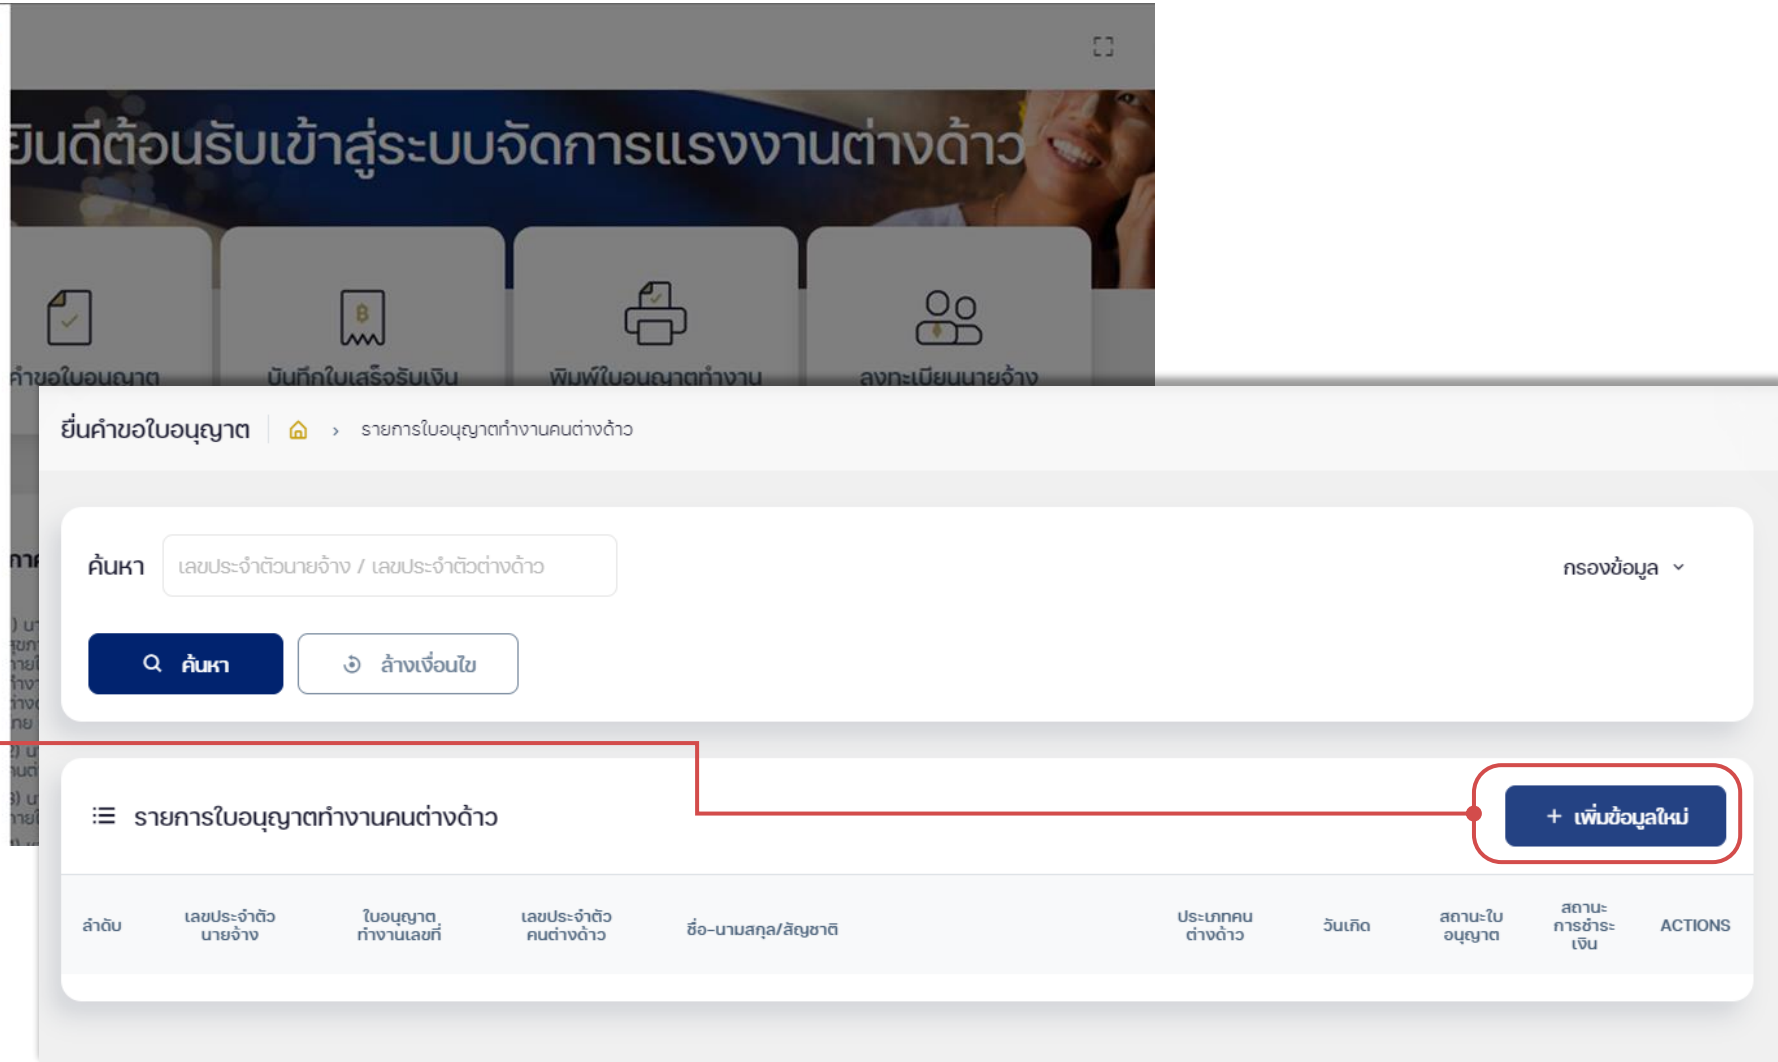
ยินดีต้อนรับเข้าสู่ระบบจัดการแรงงานต่างด้าว

คำขอใบอนุญาต

บันทึกใบเสร็จรับเงิน

พิมพ์ใบอนุญาตทำงาน

ลงทะเบียนนายจ้าง

ยื่นคำขอใบอนุญาต › รายการใบอนุญาตทำงานคนต่างด้าว

ค้นหา เลขประจำตัวนายจ้าง / เลขประจำตัวต่างด้าว

กรองข้อมูล

ค้นหา

ล้างเงื่อนไข

รายการใบอนุญาตทำงานคนต่างด้าว

+ เพิ่มข้อมูลใหม่

| ลำดับ | เลขประจำตัวนายจ้าง | ใบอนุญาตทำงานเลขที่ | เลขประจำตัวคนต่างด้าว | ชื่อ-นามสกุล/สัญชาติ | ประเภทคนต่างด้าว | วันเกิด | สถานะใบอนุญาต | สถานะการชำระเงิน | ACTIONS |
|---|---|---|---|---|---|---|---|---|---|